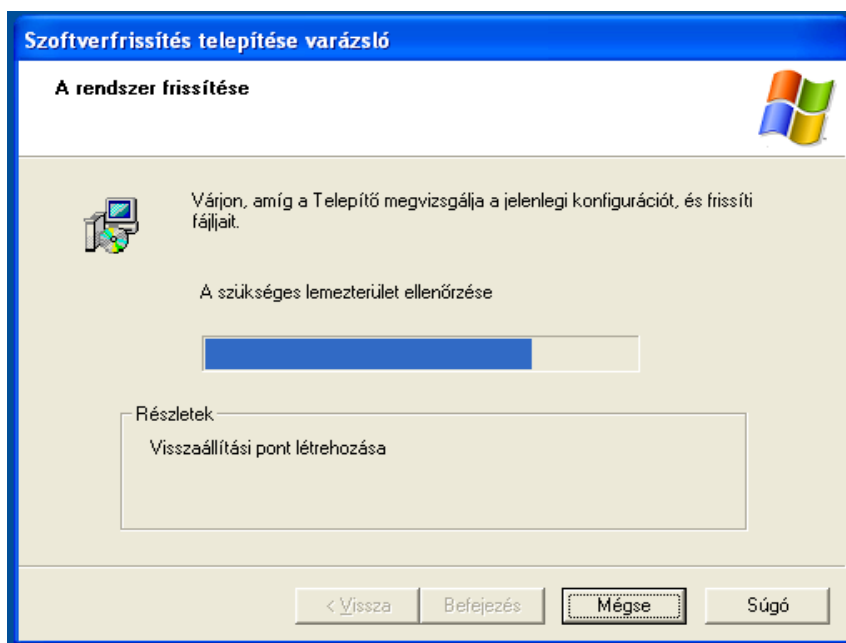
Szoftverfrissítés telepítése varázsló

A rendszer frissítése

Várjon, amíg a Telepítő megvizsgálja a jelenlegi konfigurációt, és frissíti fájljait.

A szükséges lemezterület ellenőrzése

Részletek

Visszaállítási pont létrehozása

< Vissza

Befejezés

Mégse

Súgó